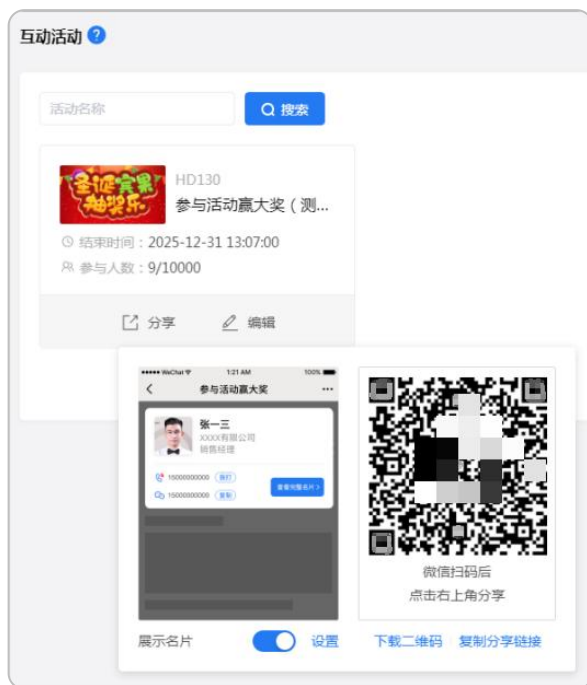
互动活动

活动名称
搜索

圣诞宾果抽奖乐
HD130
参与活动赢大奖（测...
结束时间：2025-12-31 13:07:00
参与人数：9/10000

分享
编辑

WeChat
1:21 AM
100%
参与活动赢大奖
张一三
XXXX有限公司
销售经理
15000000000
拨打
15000000000
复制
查看完整名片

微信扫码后
点击右上角分享

展示名片
设置
下载二维码
复制分享链接